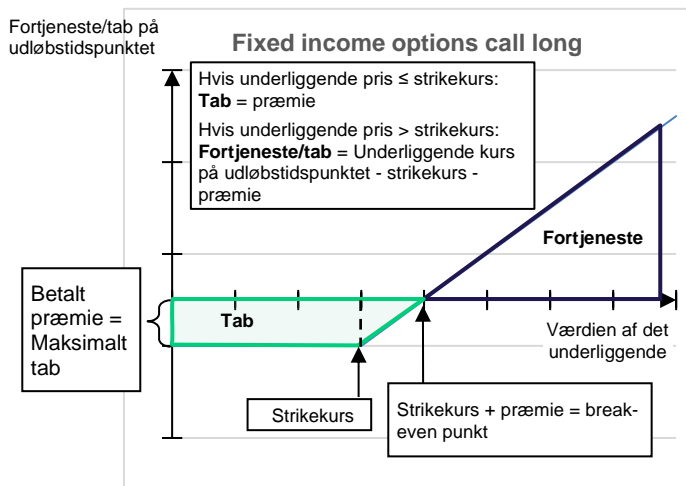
Fortjeneste/tab på udløbstidspunktet

Fixed income options call long

Hvis underliggende pris ≤ strikekurs:
**Tab** = præmie
Hvis underliggende pris > strikekurs:
**Fortjeneste/tab** = Underliggende kurs på udløbstidspunktet - strikekurs - præmie

Fortjeneste

Betalt præmie = Maksimalt tab

Tab

Værdien af det underliggende

Strikekurs

Strikekurs + præmie = break-even punkt